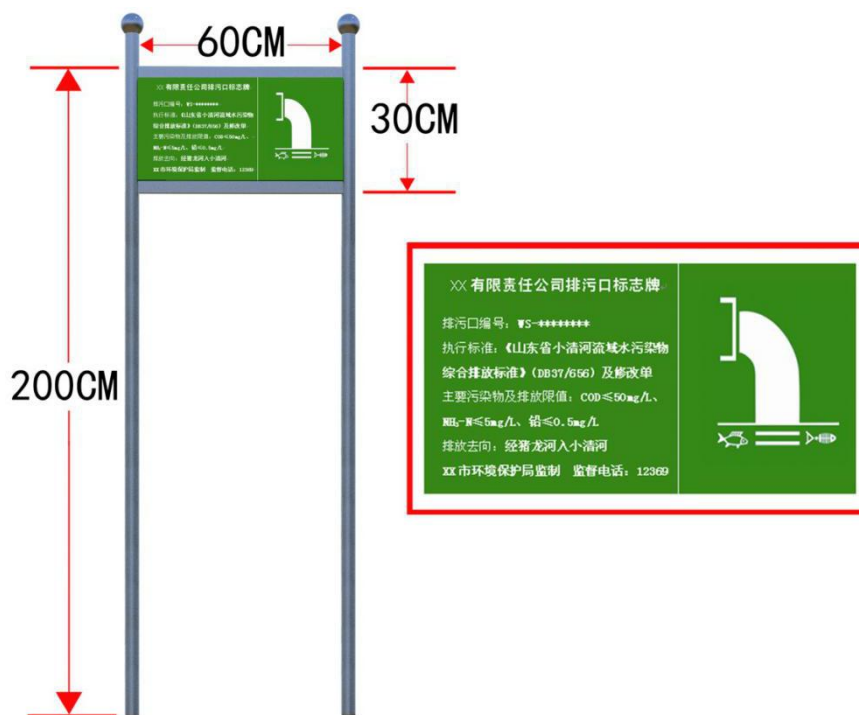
60CM

30CM

200CM

XX 有限责任公司排污口标志牌

排污口编号：WS-*******

执行标准：《山东省小清河流域水污染物综合排放标准》（DB37/656）及修改单

主要污染物及排放限值：COD≤50mg/L、$NH_3$-N≤5mg/L、铅≤0.5mg/L

排放去向：经猪龙河入小清河

XX 市环境保护局监制 监督电话：12369